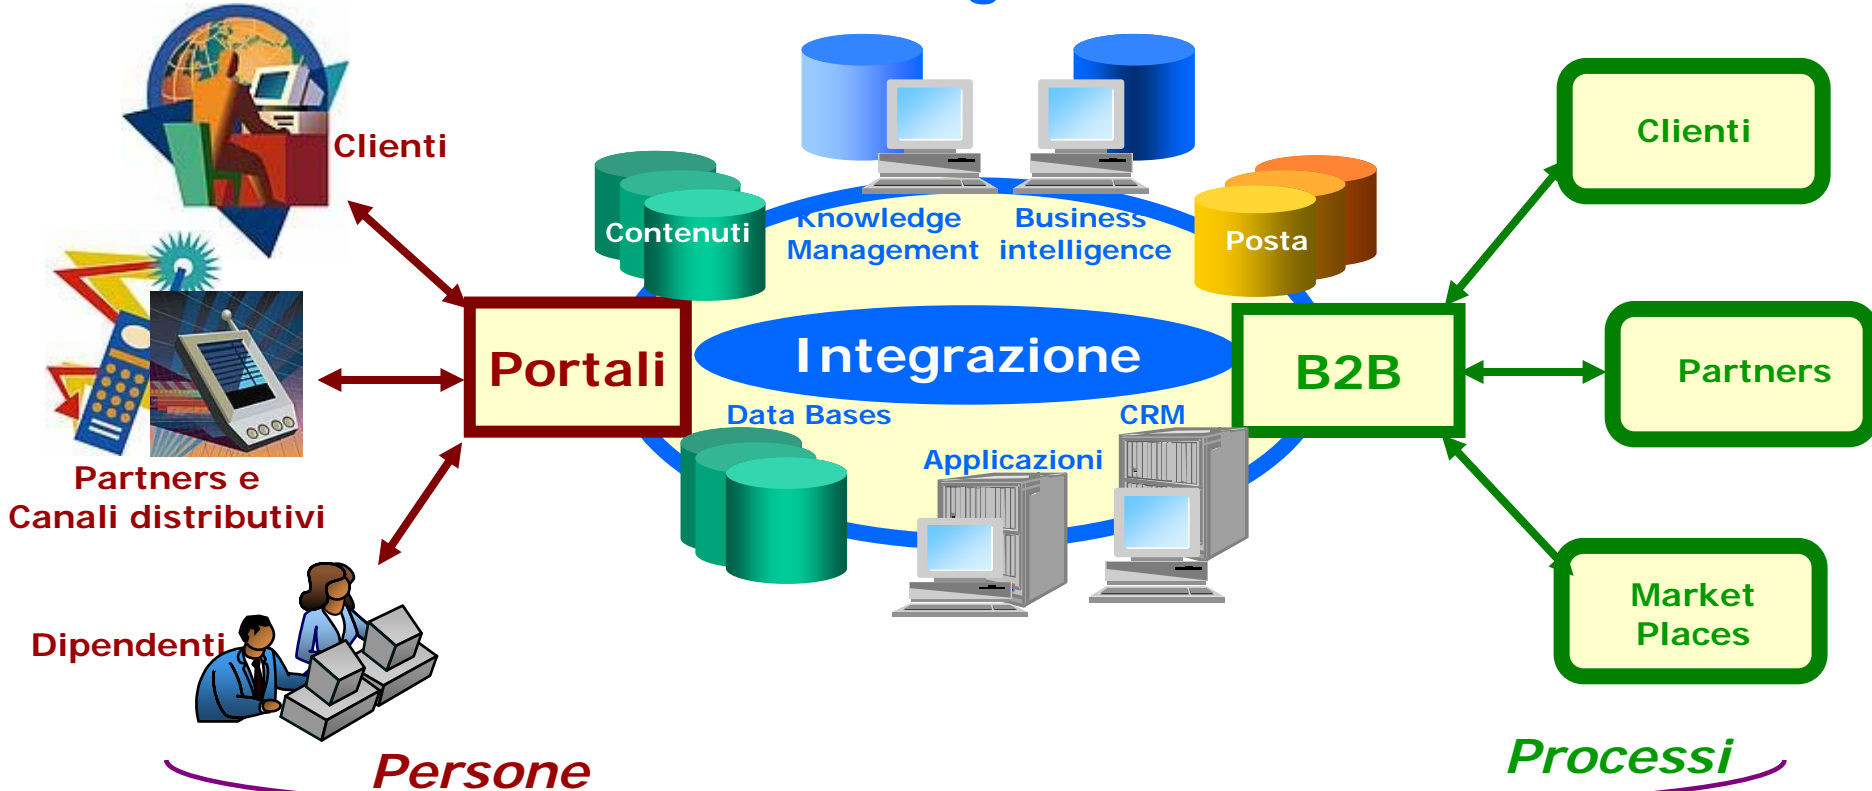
Clienti

Partners e Canali distributivi

Dipendenti

Persone

Portali

Contenuti

Knowledge Management

Business intelligence

Posta

Integrazione

Data Bases

Applicazioni

CRM

B2B

Clienti

Partners

Market Places

Processi